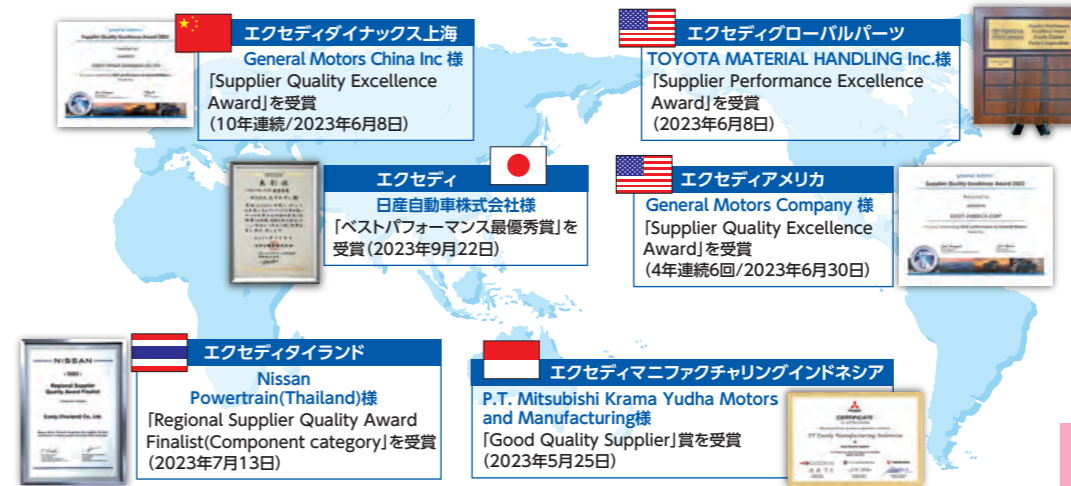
エクセディダイナックス上海
General Motors China Inc 様
「Supplier Quality Excellence Award」を受賞
(10年連続/2023年6月8日)

エクセディグローバルパーツ
TOYOTA MATERIAL HANDLING Inc.様
「Supplier Performance Excellence Award」を受賞
(2023年6月8日)

エクセディ
日産自動車株式会社様
「ベストパフォーマンス最優秀賞」を受賞(2023年9月22日)

エクセディアメリカ
General Motors Company 様
「Supplier Quality Excellence Award」を受賞
(4年連続6回/2023年6月30日)

NISSAN
Regional Supplier Quality Award Finalist
Exedy (Thailand) Co., Ltd.

エクセディタイランド
Nissan Powertrain(Thailand)様
「Regional Supplier Quality Award Finalist(Component category」を受賞
(2023年7月13日)

エクセディマニファクチャリングインドネシア
P.T. Mitsubishi Krama Yudha Motors and Manufacturing様
「Good Quality Supplier」賞を受賞
(2023年5月25日)

CERTIFICATE
PT Exedy Manufacturing Indonesia